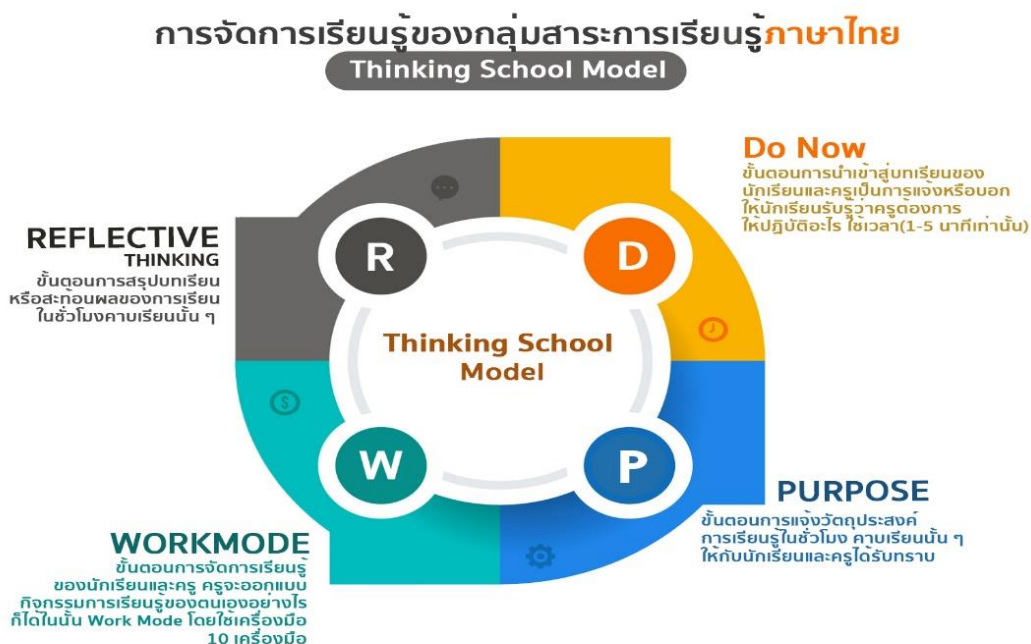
การจัดการเรียนรู้ของกลุ่มสาระการเรียนรู้ภาษาไทย
Thinking School Model

Do Now
ขั้นตอนการนำเข้าสู่บทเรียนของนักเรียนและครูเป็นการแจ้งหรือบอกให้นักเรียนรับรู้ว่าครูต้องการให้ปฏิบัติอะไร ใช้เวลา(1-5 นาทีเท่านั้น)

REFLECTIVE THINKING
ขั้นตอนการสรุปบทเรียนหรือสะท้อนผลของการเรียนในชั่วโมงคาบเรียนนั้น ๆ

R

D

Thinking School Model

W

P

PURPOSE
ขั้นตอนการแจ้งวัตถุประสงค์การเรียนรู้ในชั่วโมง คาบเรียนนั้น ๆ ให้กับนักเรียนและครูได้รับทราบ

WORKMODE
ขั้นตอนการจัดการเรียนรู้ของนักเรียนและครู ครูจะออกแบบกิจกรรมการเรียนรู้ของตนเองอย่างไรก็ได้ในนั้น Work Mode โดยใช้เครื่องมือ 10 เครื่องมือ